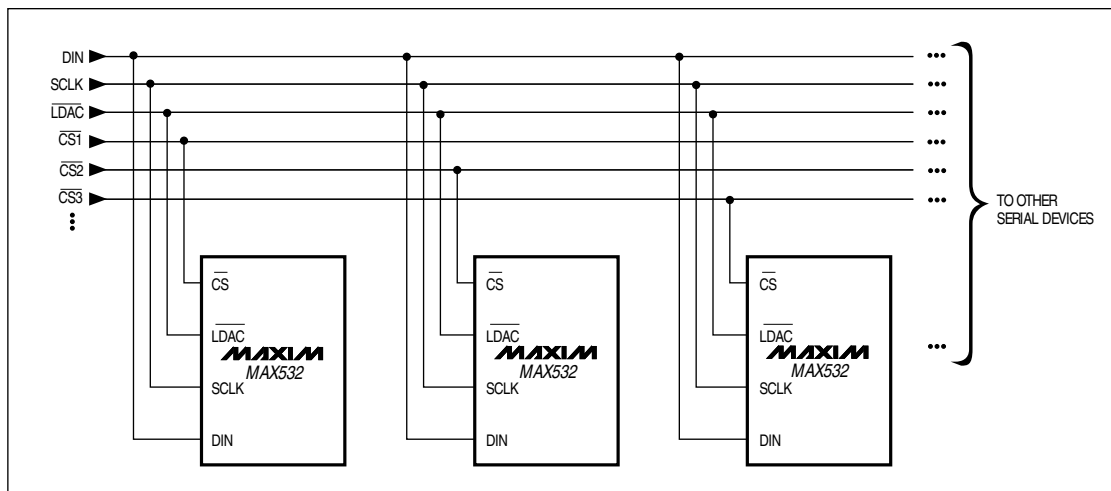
DIN
SCLK
$\overline{LDAC}$
$\overline{CS1}$
$\overline{CS2}$
$\overline{CS3}$

TO OTHER SERIAL DEVICES

$\overline{CS}$
$\overline{LDAC}$
MAXIM
MAX532
SCLK
DIN

$\overline{CS}$
$\overline{LDAC}$
MAXIM
MAX532
SCLK
DIN

$\overline{CS}$
$\overline{LDAC}$
MAXIM
MAX532
SCLK
DIN